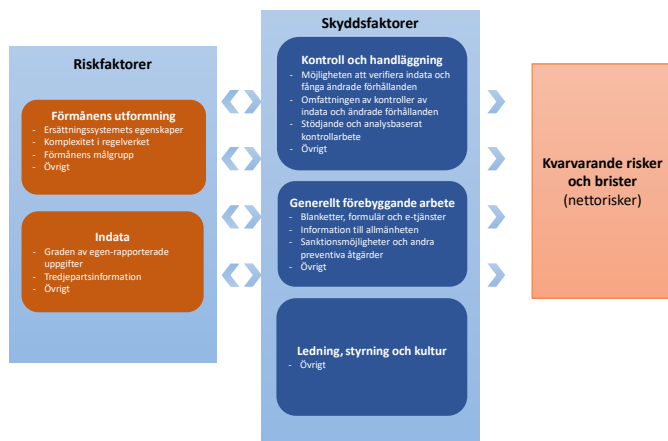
Riskfaktorer

Förmånens utformning
- Ersättningssystemets egenskaper
- Komplexitet i regelverket
- Förmånens målgrupp
- Övrigt

Indata
- Graden av egen-rapporterade uppgifter
- Tredjepartsinformation
- Övrigt

Skyddsfaktorer

Kontroll och handläggning
- Möjligheten att verifiera indata och fånga ändrade förhållanden
- Omfattningen av kontroller av indata och ändrade förhållanden
- Stödjande och analysbaserat kontrollarbete
- Övrigt

Generellt förebyggande arbete
- Blanketter, formulär och e-tjänster
- Information till allmänheten
- Sanktionsmöjligheter och andra preventiva åtgärder
- Övrigt

Ledning, styrning och kultur
- Övrigt

Kvarvarande risker och brister
(nettorisker)